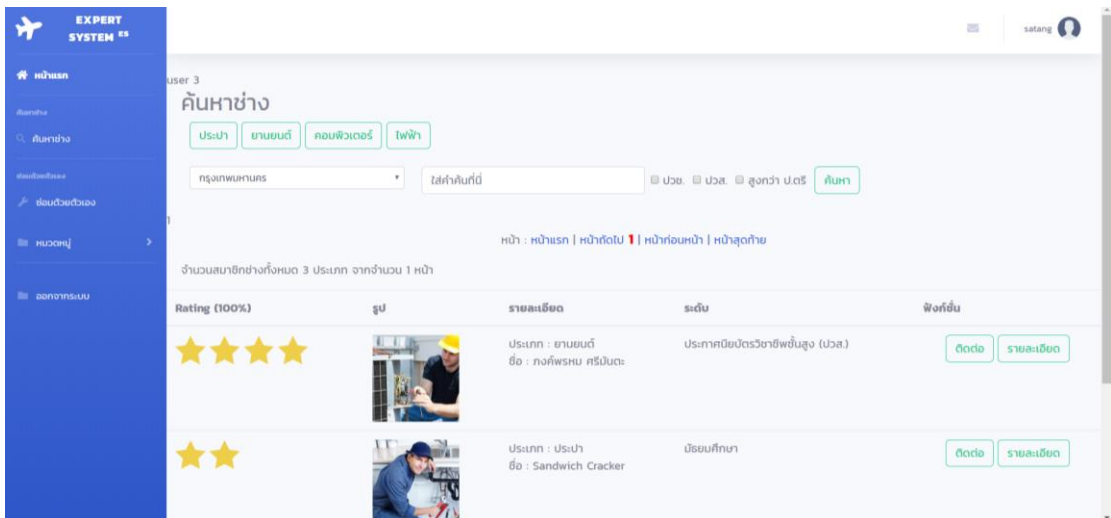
EXPERT SYSTEM ES

หน้าแรก

ค้นหาช่าง

ค้นหาช่าง

ซ่อมด้วยตัวเอง

ซ่อมด้วยตัวเอง

หมวดหมู่

ออกจากระบบ

satang

user 3

ค้นหาช่าง

ประปา ยานยนต์ คอมพิวเตอร์ ไฟฟ้า

กรุงเทพมหานคร

ใส่คำค้นที่นี่

ปวช. ปวส. สูงกว่า ป.ตรี ค้นหา

1

หน้า : หน้าแรก | หน้าถัดไป 1 | หน้าก่อนหน้า | หน้าสุดท้าย

จำนวนสมาชิกช่างทั้งหมด 3 ประเภท จากจำนวน 1 หน้า

| Rating (100%) | รูป | รายละเอียด | ระดับ | ฟังก์ชั่น |
|---|---|---|---|---|
| | | ประเภท : ยานยนต์ ชื่อ : กงค์พรหม ศรีมันตะ | ประกาศนียบัตรวิชาชีพชั้นสูง (ปวส.) | ติดต่อ รายละเอียด |
| | | ประเภท : ประปา ชื่อ : Sandwich Cracker | มัธยมศึกษา | ติดต่อ รายละเอียด |